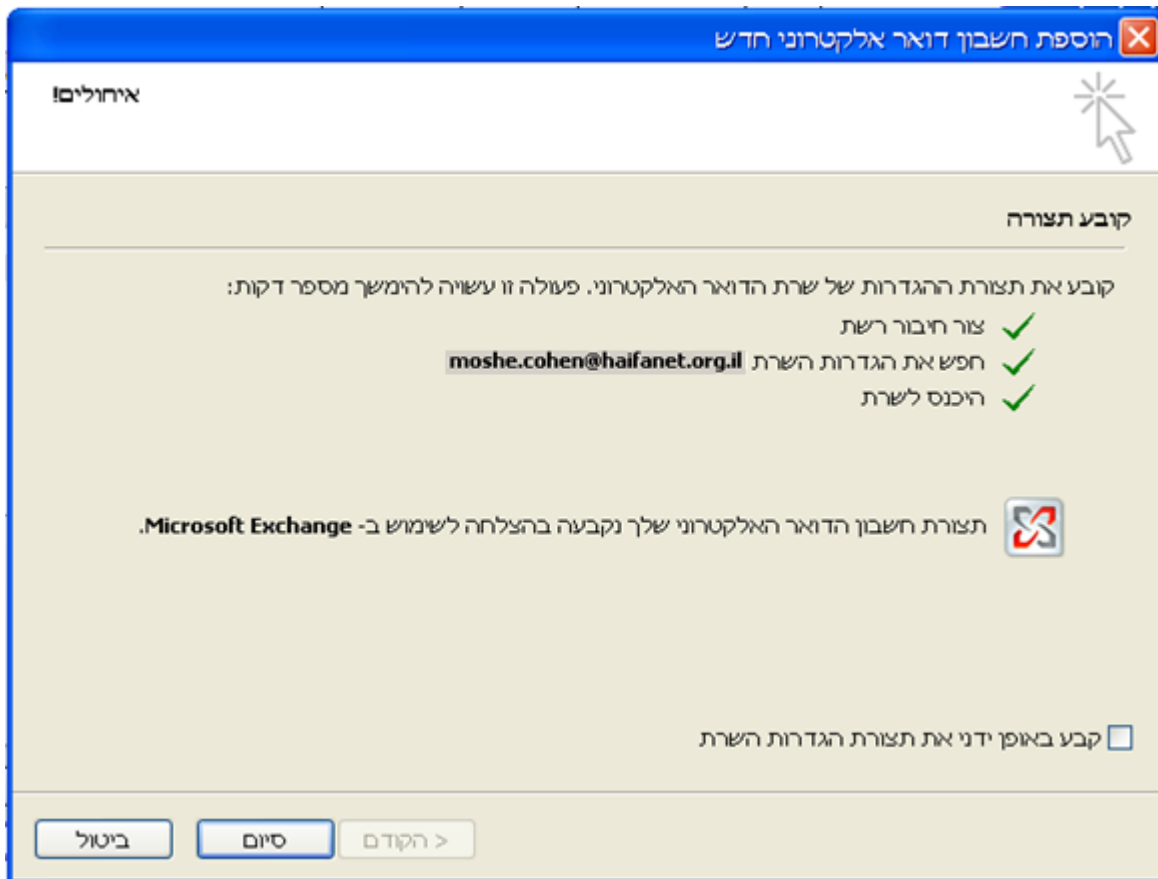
הוספת חשבון דואר אלקטרוני חדש

איחולים!

קובע תצורה

קובע את תצורת ההגדרות של שרת הדואר האלקטרוני. פעולה זו עשויה להימשך מספר דקות:

צור חיבור רשת

חפש את הגדרות השרת moshe.cohen@haifanet.org.il

היכנס לשרת

תצורת חשבון הדואר האלקטרוני שלך נקבעה בהצלחה לשימוש ב- Microsoft Exchange.

קבע באופן ידני את תצורת הגדרות השרת

< הקודם
סיום
ביטול